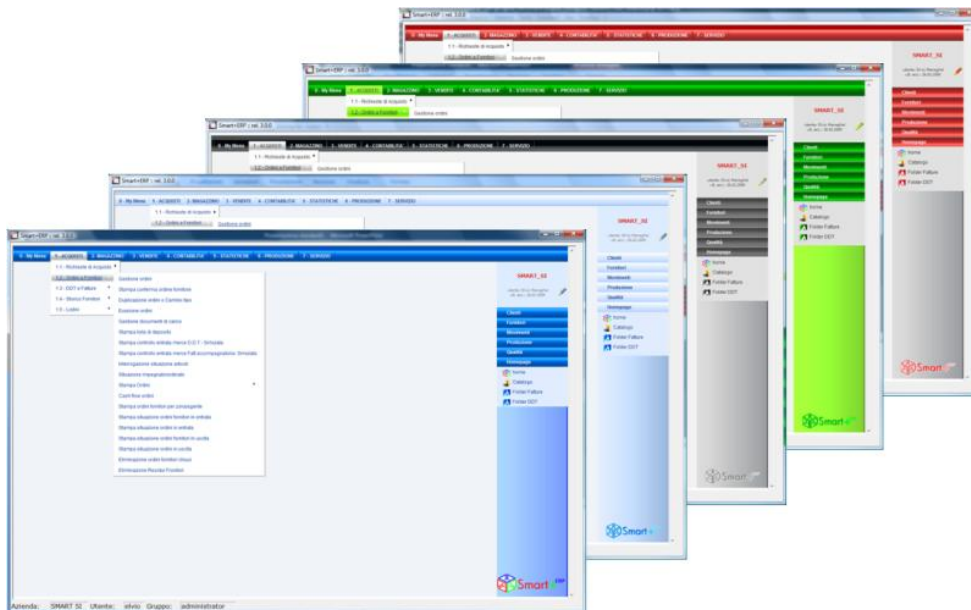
Smart+ERP | rel. 3.0.0

0 - My Menu 1 - ACQUISTI 2 - MAGAZZINO 3 - VENDITE 4 - CONTABILITA' 5 - STATISTICHE 6 - PRODUZIONE 7 - SERVIZIO

1.1 - Richieste di Acquisto
1.2 - Ordini a Fornitori
1.3 - DDT e Fatture
1.4 - Storico Fornitori
1.5 - Listini

Gestione ordini
Stampa conferma ordine fornitori
Duplicazione ordini a Cambio Iter
Evasione ordini
Gestione documenti di carico
Stampa lista di deposito
Stampa controllo entrata merce D.D.T. Simulata
Stampa controllo entrata merce Fatt.accompagnatoria Simulata
Interrogazione situazione articoli
Situazione impegnato/ordinato
Stampa Ordini
Cash flow ordini
Stampa ordini fornitori per consegnate
Stampa situazione ordini fornitori in entrata
Stampa situazione ordini in entrata
Stampa situazione ordini fornitori in uscita
Stampa situazione ordini in uscita
Eliminazione ordini fornitori chiusi
Eliminazione Risorse Fornitori

SMART_SI

Clienti
Fornitori
Movimenti
Produzione
Qualità
Homepage

Home
Catalogo
Folder Fatture
Folder DDT

Smart+ERP

Azienda: SMART SI Utente: silvio Gruppo: administrator